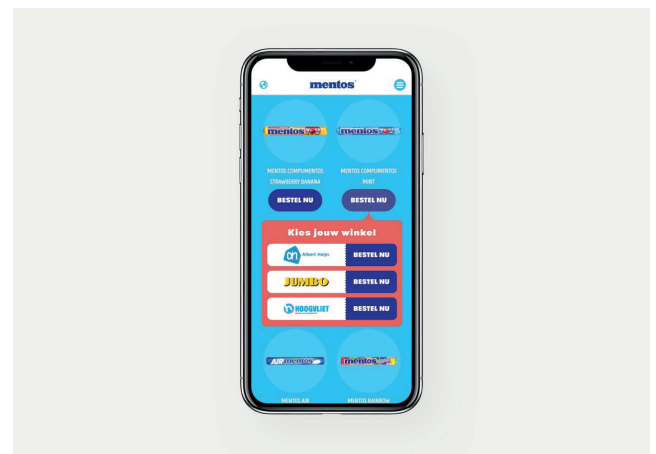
mentos

mentos

MENTOS COMPLIMENTS STRAWBERRY BANANA

BESTEL NU

mentos

MENTOS COMPLIMENTS MINT

BESTEL NU

Kies jouw winkel

Albert Heijn

BESTEL NU

JUMBO

BESTEL NU

HOOGVLIET

BESTEL NU

Air mentos

MENTOS AIR

mentos

MENTOS RAINBOW